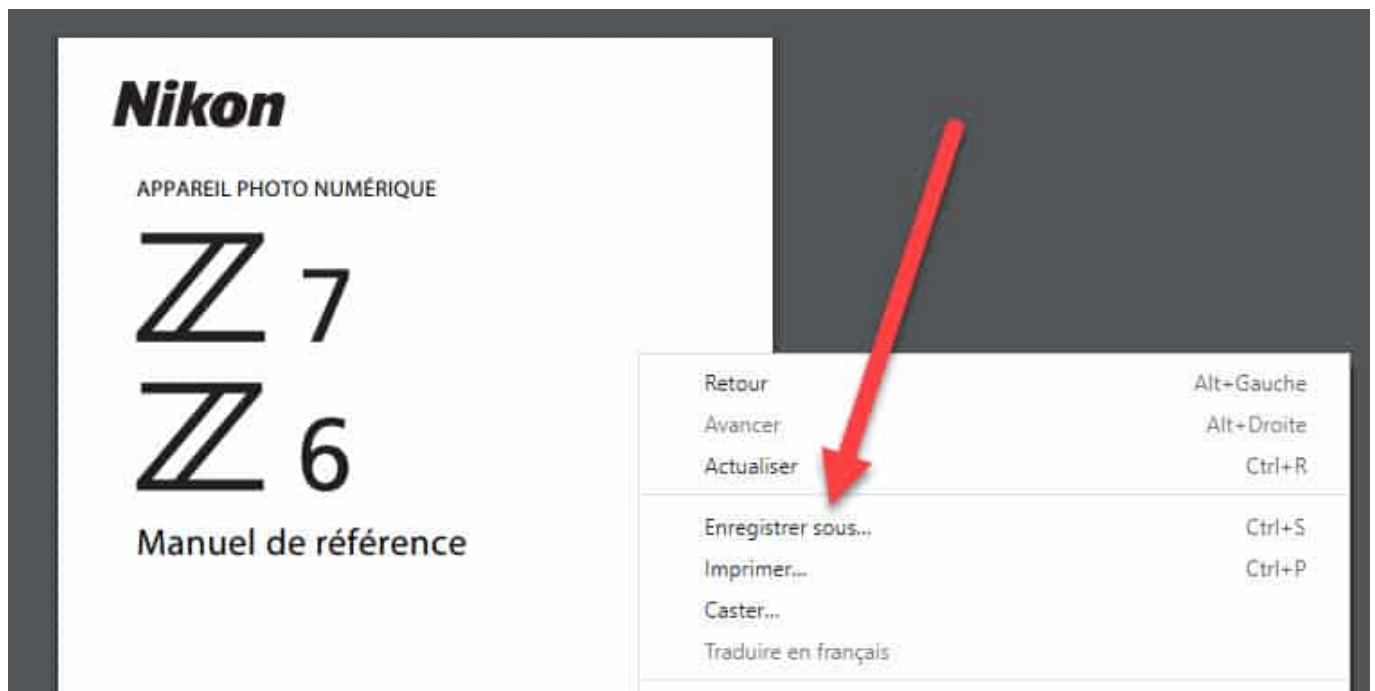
Nikon

APPAREIL PHOTO NUMÉRIQUE

Z 7

Z 6

Manuel de référence

| | |
|---|---|
| Retour | Alt+Gauche |
| Avancer | Alt+Droite |
| Actualiser | Ctrl+R |
| Enregistrer sous... | Ctrl+S |
| Imprimer... | Ctrl+P |
| Caster... | |
| Traduire en français | |